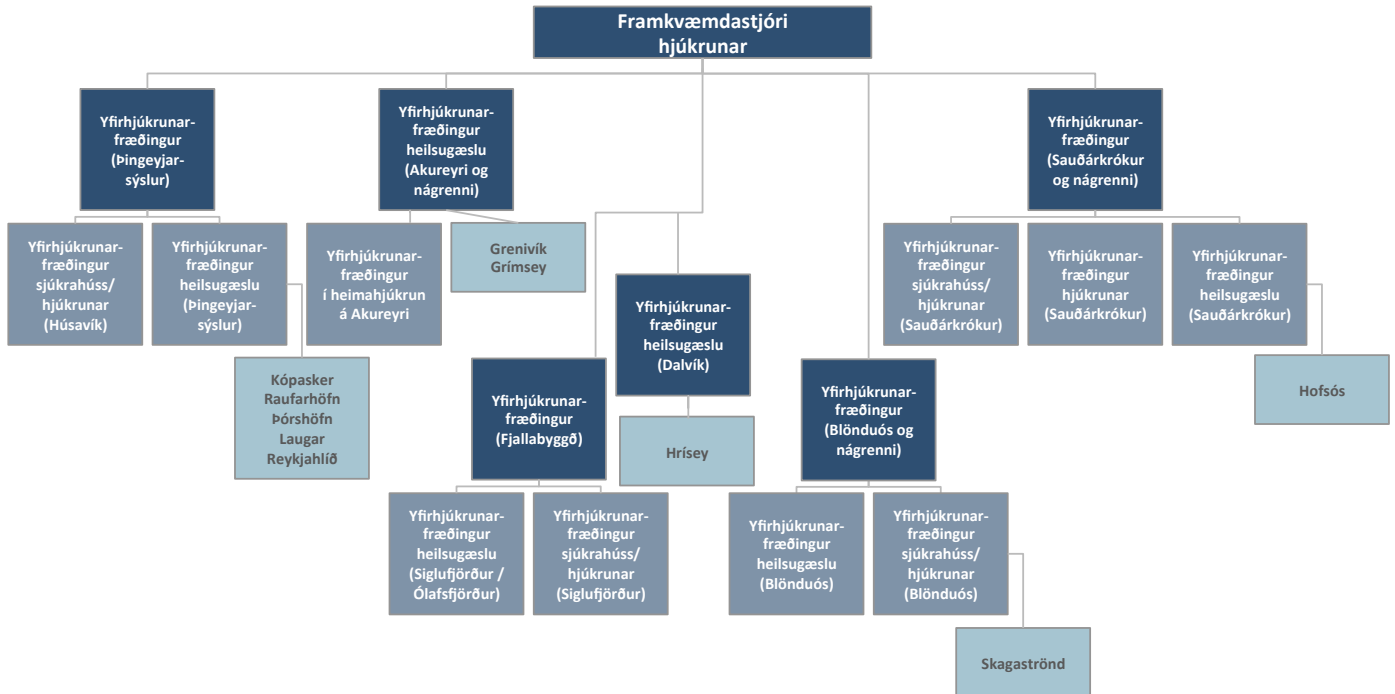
Framkvæmdastjóri hjúkrunar

Yfirhjúkrunarfræðingur (Þingeyjarsýslur)

Yfirhjúkrunarfræðingur sjúkrahúss/ hjúkrunar (Húsavík)

Yfirhjúkrunarfræðingur heilsugæslu (Þingeyjarsýslur)

Kópasker
Raufarhöfn
Þórshöfn
Laugar
Reykjahlíð

Yfirhjúkrunarfræðingur heilsugæslu (Akureyri og nágrenni)

Yfirhjúkrunarfræðingur í heimahjúkrun á Akureyri

Grenivík
Grímsey

Yfirhjúkrunarfræðingur (Fjallabyggð)

Yfirhjúkrunarfræðingur heilsugæslu (Siglufjörður / Ólafsfjörður)

Yfirhjúkrunarfræðingur sjúkrahúss/ hjúkrunar (Siglufjörður)

Yfirhjúkrunarfræðingur heilsugæslu (Dalvík)

Hrísey

Yfirhjúkrunarfræðingur (Blönduós og nágrenni)

Yfirhjúkrunarfræðingur heilsugæslu (Blönduós)

Yfirhjúkrunarfræðingur sjúkrahúss/ hjúkrunar (Blönduós)

Skagaströnd

Yfirhjúkrunarfræðingur (Sauðárkrókur og nágrenni)

Yfirhjúkrunarfræðingur sjúkrahúss/ hjúkrunar (Sauðárkrókur)

Yfirhjúkrunarfræðingur hjúkrunar (Sauðárkrókur)

Yfirhjúkrunarfræðingur heilsugæslu (Sauðárkrókur)

Hofsós